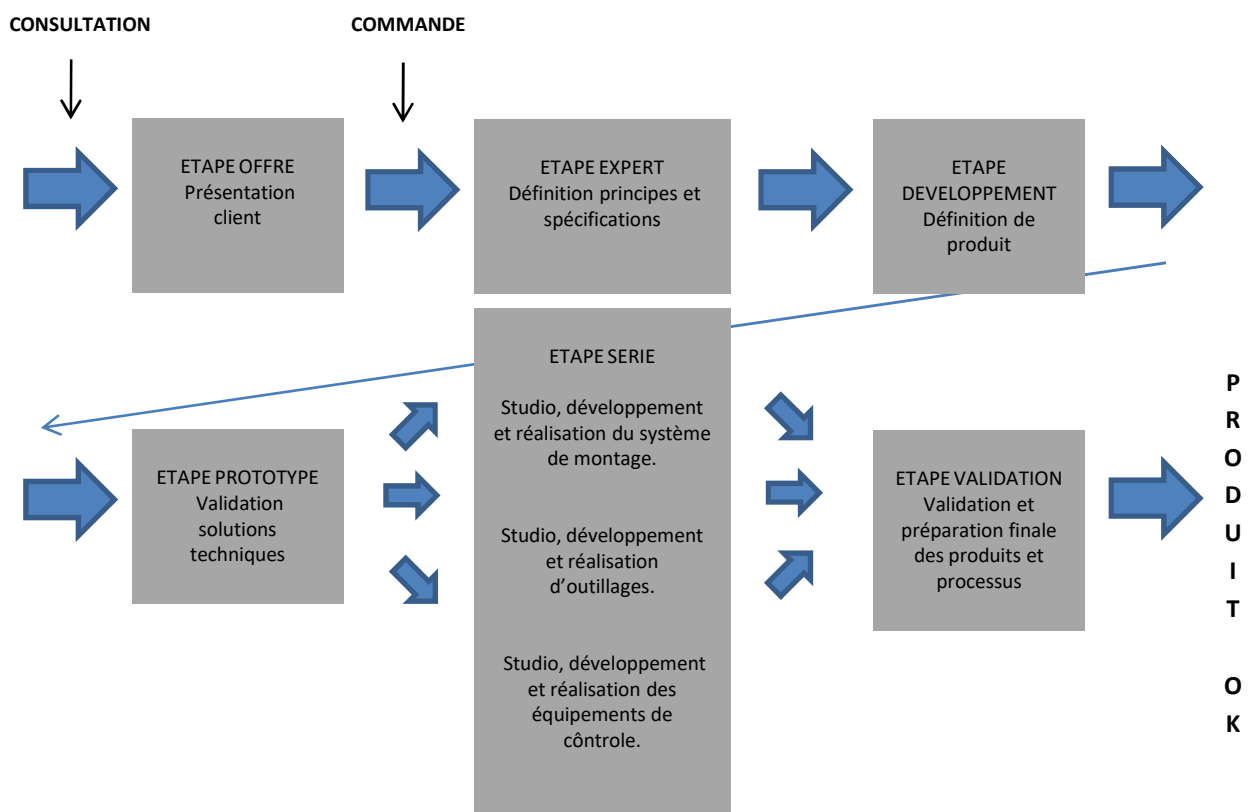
CONSULTATION

COMMANDE

ETAPE OFFRE
Présentation client

ETAPE EXPERT
Définition principes et spécifications

ETAPE DEVELOPPEMENT
Définition de produit

ETAPE PROTOTYPE
Validation solutions techniques

ETAPE SERIE

Studio, développement et réalisation du système de montage.

Studio, développement et réalisation d'outillages.

Studio, développement et réalisation des équipements de cõntrole.

ETAPE VALIDATION
Validation et préparation finale des produits et processus

P
R
O
D
U
I
T

O
K